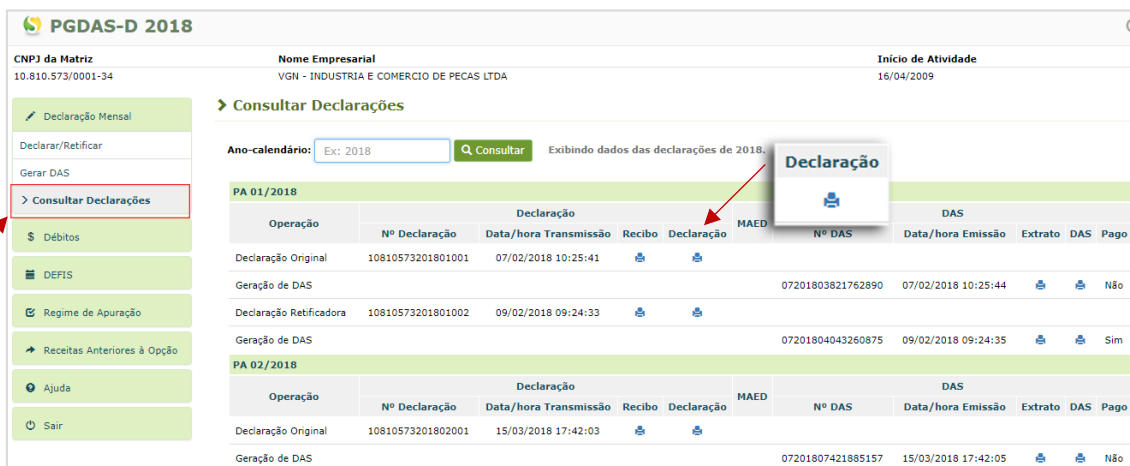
PGDAS-D 2018

CNPJ da Matriz
10.810.573/0001-34

Nome Empresarial
VGN - INDUSTRIA E COMERCIO DE PECAS LTDA

Início de Atividade
16/04/2009

Declaração Mensal
Declarar/Retificar
Gerar DAS
> Consultar Declarações
Débitos
DEFIS
Regime de Apuração
Receitas Anteriores à Opção
Ajuda
Sair

> Consultar Declarações

Ano-calendário: Ex: 2018 Consultar Exibindo dados das declarações de 2018.

Declaração

PA 01/2018

| Operação | Nº Declaração | Data/hora Transmissão | Recibo | Declaração | MAED | Nº DAS | Data/hora Emissão | Extrato | DAS | Pago |
|---|---|---|---|---|---|---|---|---|---|---|
| Declaração Original | 10810573201801001 | 07/02/2018 10:25:41 | | | | | | | | |
| Geração de DAS | | | | | | 07201803821762890 | 07/02/2018 10:25:44 | | | Não |
| Declaração Retificadora | 10810573201801002 | 09/02/2018 09:24:33 | | | | | | | | |
| Geração de DAS | | | | | | 07201804043260875 | 09/02/2018 09:24:35 | | | Sim |

PA 02/2018

| Operação | Nº Declaração | Data/hora Transmissão | Recibo | Declaração | MAED | Nº DAS | Data/hora Emissão | Extrato | DAS | Pago |
|---|---|---|---|---|---|---|---|---|---|---|
| Declaração Original | 10810573201802001 | 15/03/2018 17:42:03 | | | | | | | | |
| Geração de DAS | | | | | | 07201807421885157 | 15/03/2018 17:42:05 | | | Não |